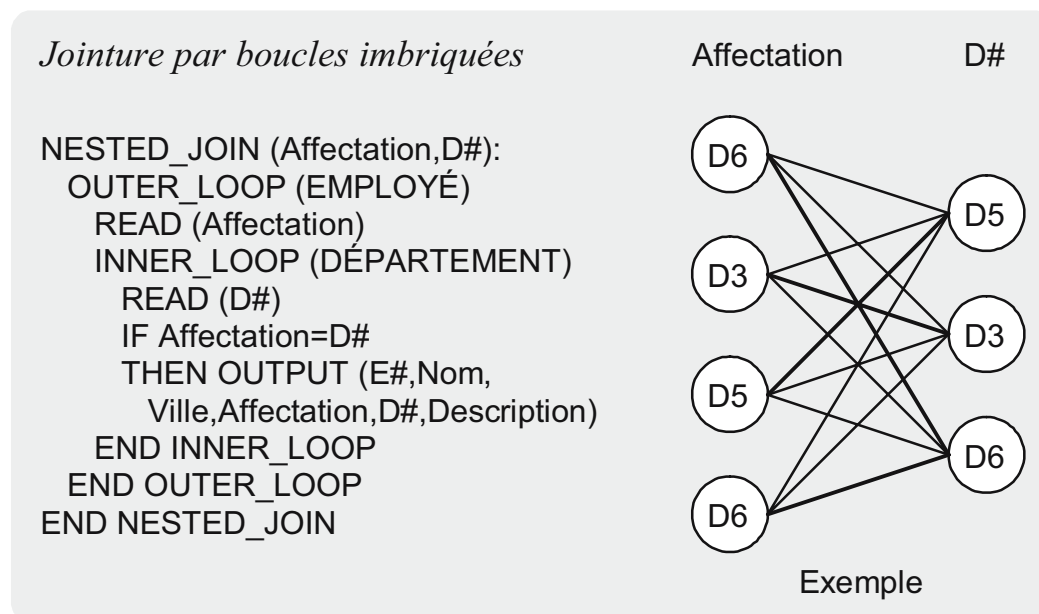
*Jointure par boucles imbriquées*

NESTED_JOIN (Affectation,D#):
OUTER_LOOP (EMPLOYÉ)
READ (Affectation)
INNER_LOOP (DÉPARTEMENT)
READ (D#)
IF Affectation=D#
THEN OUTPUT (E#,Nom,
Ville,Affectation,D#,Description)
END INNER_LOOP
END OUTER_LOOP
END NESTED_JOIN

Affectation

D#

D6

D3

D5

D6

D5

D3

D6

Exemple